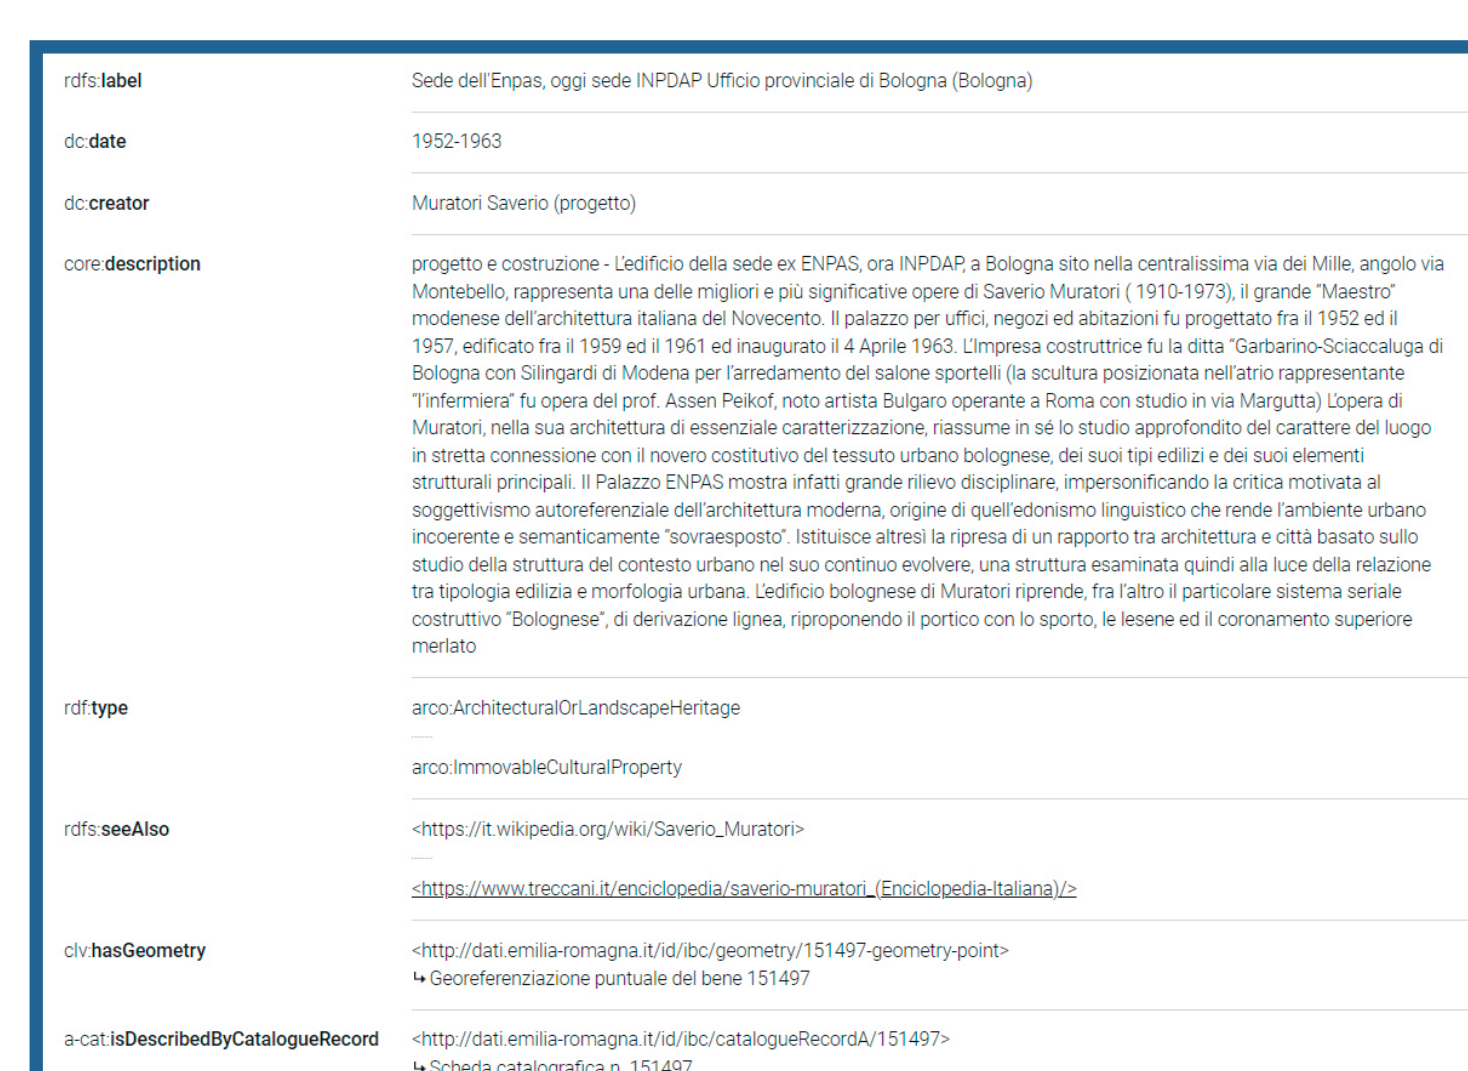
| | |
|---|---|
| rdfs:label | Sede dell'Enpas, oggi sede INPDAP Ufficio provinciale di Bologna (Bologna) |
| dc:date | 1952-1963 |
| dc:creator | Muratori Saverio (progetto) |
| core:description | progetto e costruzione - L'edificio della sede ex ENPAS, ora INPDAP, a Bologna sito nella centralissima via dei Mille, angolo via Montebello, rappresenta una delle migliori e più significative opere di Saverio Muratori ( 1910-1973), il grande "Maestro" modenese dell'architettura italiana del Novecento. Il palazzo per uffici, negozi ed abitazioni fu progettato fra il 1952 ed il 1957, edificato fra il 1959 ed il 1961 ed inaugurato il 4 Aprile 1963. L'Impresa costruttrice fu la ditta "Garbarino-Sciaccaluga di Bologna con Silingardi di Modena per l'arredamento del salone sportelli (la scultura posizionata nell'atrio rappresentante "l'infermiera" fu opera del prof. Assen Peikof, noto artista Bulgaro operante a Roma con studio in via Margutta) L'opera di Muratori, nella sua architettura di essenziale caratterizzazione, riassume in sé lo studio approfondito del carattere del luogo in stretta connessione con il novero costitutivo del tessuto urbano bolognese, dei suoi tipi edilizi e dei suoi elementi strutturali principali. Il Palazzo ENPAS mostra infatti grande rilievo disciplinare, impersonificando la critica motivata al soggettivismo autoreferenziale dell'architettura moderna, origine di quell'edonismo linguistico che rende l'ambiente urbano incoerente e semanticamente "sovraesposto". Istituisce altresì la ripresa di un rapporto tra architettura e città basato sullo studio della struttura del contesto urbano nel suo continuo evolvere, una struttura esaminata quindi alla luce della relazione tra tipologia edilizia e morfologia urbana. L'edificio bolognese di Muratori riprende, fra l'altro il particolare sistema seriale costruttivo "Bolognese", di derivazione lignea, riproponendo il portico con lo sporto, le lesene ed il coronamento superiore merlato |
| rdf:type | arco:ArchitecturalOrLandscapeHeritage<br>arco:ImmovableCulturalProperty |
| rdfs:seeAlso | <https://it.wikipedia.org/wiki/Saverio_Muratori><br><https://www.treccani.it/enciclopedia/saverio-muratori_(Enciclopedia-Italiana)/> |
| clv:hasGeometry | <http://dati.emilia-romagna.it/id/ibc/geometry/151497-geometry-point><br>↳ Georeferenziazione puntuale del bene 151497 |
| a-cat:isDescribedByCatalogueRecord | <http://dati.emilia-romagna.it/id/ibc/catalogueRecordA/151497><br>↳ Scheda catalografica n. 151497 |